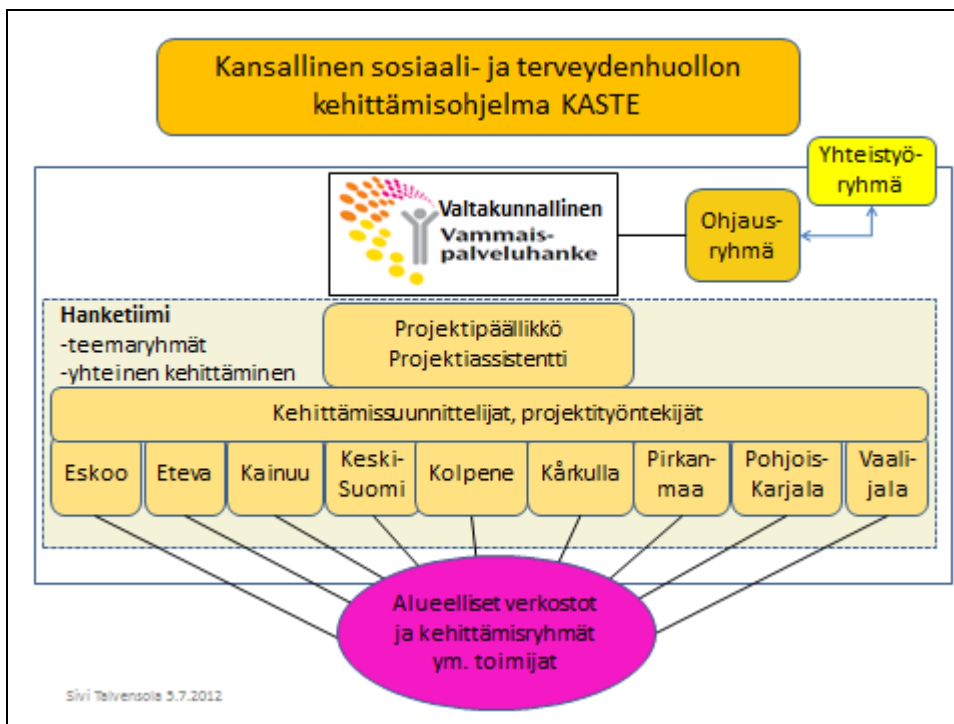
Kansallinen sosiaali- ja terveydenhuollon kehittämisohjelma KASTE

Yhteistyöryhmä

Valtakunnallinen Vammaispalveluhanke

Ohjausryhmä

Hanketiimi
-teemaryhmät
-yhteinen kehittäminen

Projektipäällikkö
Projektiassistentti

Kehittämissuunnittelijat, projektityöntekijät

Eskoo

Eteva

Kainuu

Keski-Suomi

Kolpene

Kårkulla

Pirkanmaa

Pohjois-Karjala

Vaalijala

Alueelliset verkostot ja kehittämisryhmät ym. toimijat

Sivi Talvensola 5.7.2012